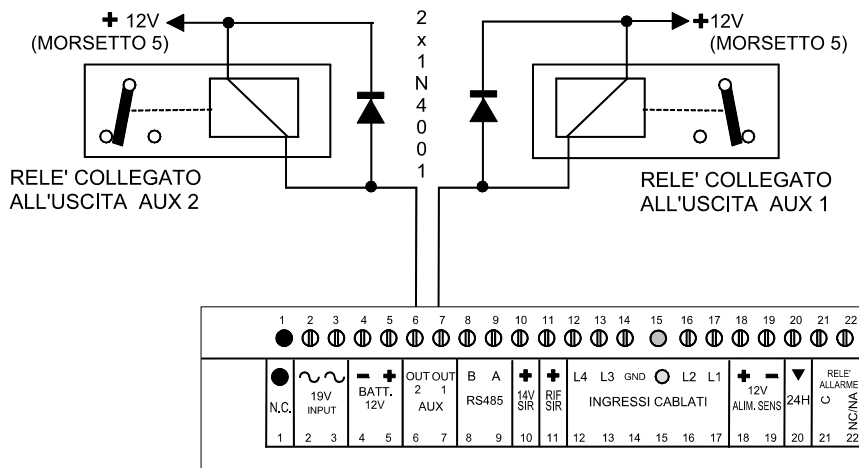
+ 12V
(MORSETTO 5)

2
x
1
N
4
0
0
1

+12V
(MORSETTO 5)

RELE' COLLEGATO ALL'USCITA AUX 2

RELE' COLLEGATO ALL'USCITA AUX 1

1 2 3 4 5 6 7 8 9 10 11 12 13 14 15 16 17 18 19 20 21 22

N.C.
~ ~
19V INPUT
− +
BATT. 12V
OUT 2 OUT 1
AUX
B A
RS485
+
14V SIR
+
RIF SIR
L4 L3 GND L2 L1
INGRESSI CABLATI
+ −
12V ALIM. SENS
24H
RELE' ALLARME
C
NC/NA

1 2 3 4 5 6 7 8 9 10 11 12 13 14 15 16 17 18 19 20 21 22